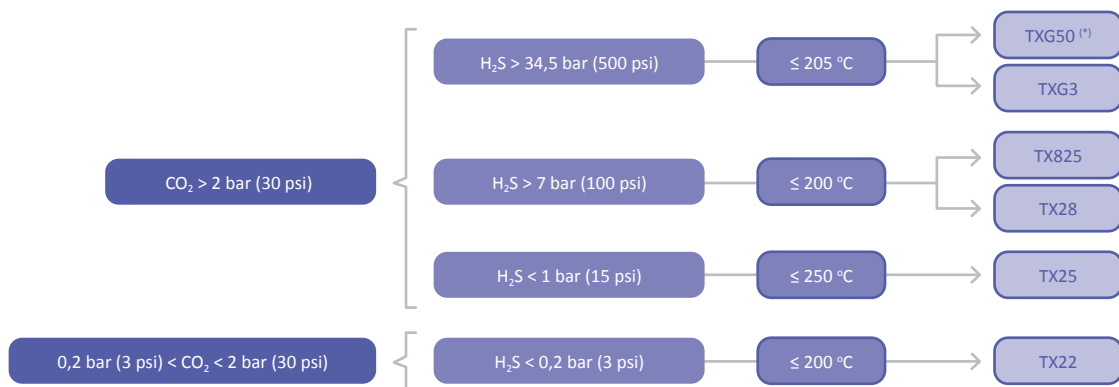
$CO_2$ > 2 bar (30 psi)

$H_2S$ > 34,5 bar (500 psi)

≤ 205 °C

TXG50 (*)

TXG3

$H_2S$ > 7 bar (100 psi)

≤ 200 °C

TX825

TX28

$H_2S$ < 1 bar (15 psi)

≤ 250 °C

TX25

0,2 bar (3 psi) < $CO_2$ < 2 bar (30 psi)

$H_2S$ < 0,2 bar (3 psi)

≤ 200 °C

TX22